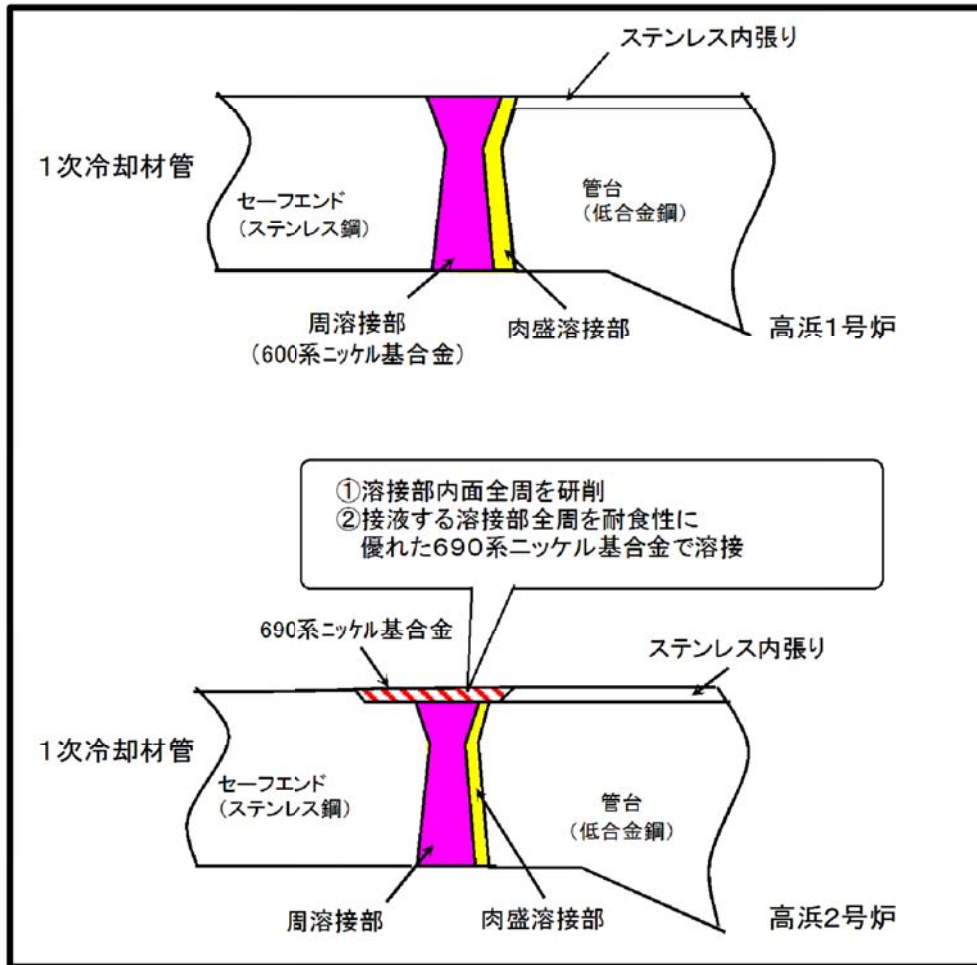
ステンレス内張り

1次冷却材管

セーフエンド
(ステンレス鋼)

管台
(低合金鋼)

周溶接部
(600系ニッケル基合金)

肉盛溶接部

高浜1号炉

①溶接部内面全周を研削
②接液する溶接部全周を耐食性に優れた690系ニッケル基合金で溶接

690系ニッケル基合金

ステンレス内張り

1次冷却材管

セーフエンド
(ステンレス鋼)

管台
(低合金鋼)

周溶接部

肉盛溶接部

高浜2号炉